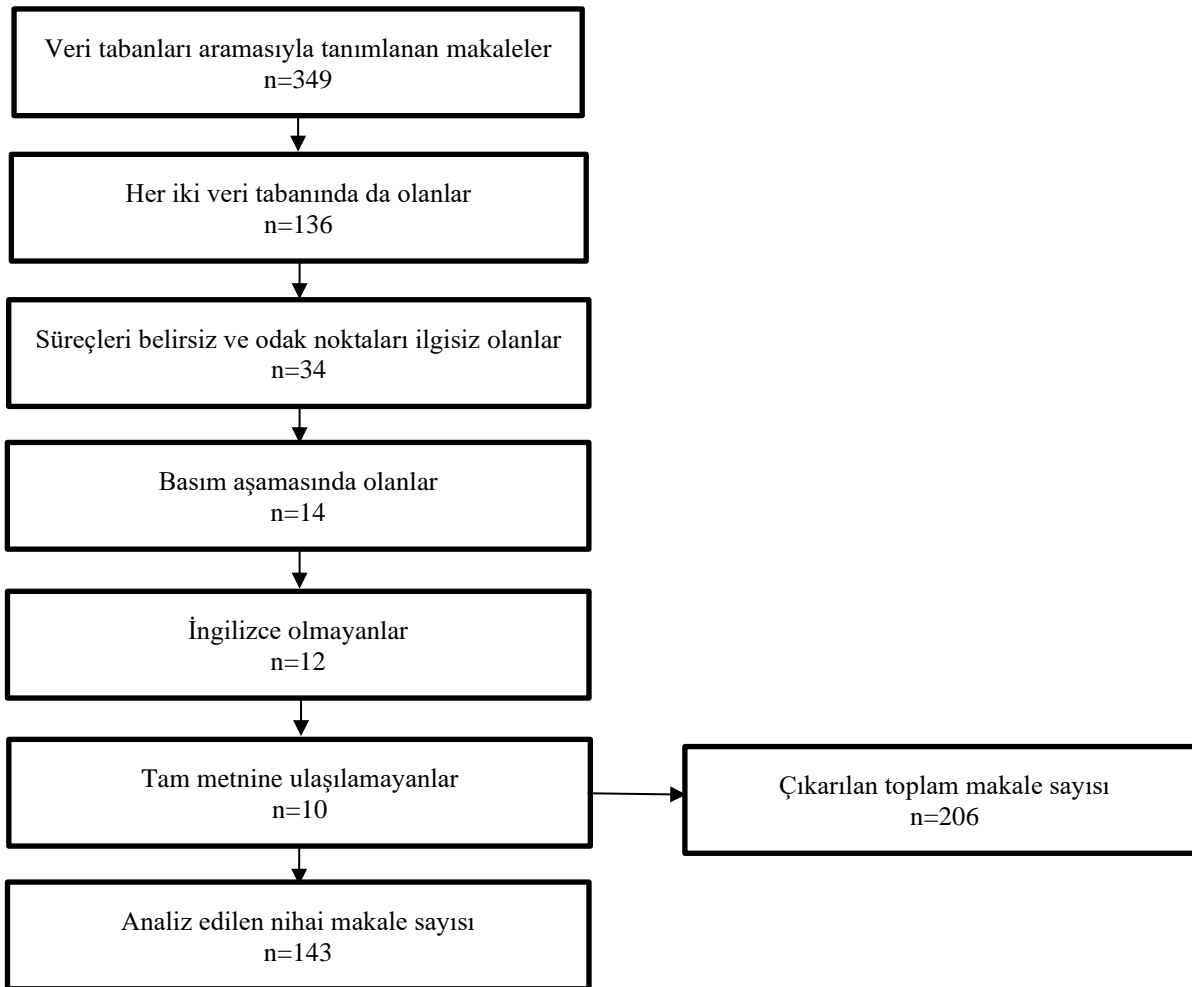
Veri tabanları aramasıyla tanımlanan makaleler
n=349

Her iki veri tabanında da olanlar
n=136

Süreçleri belirsiz ve odak noktaları ilgisiz olanlar
n=34

Basım aşamasında olanlar
n=14

İngilizce olmayanlar
n=12

Tam metnine ulaşılamayanlar
n=10

Çıkarılan toplam makale sayısı
n=206

Analiz edilen nihai makale sayısı
n=143